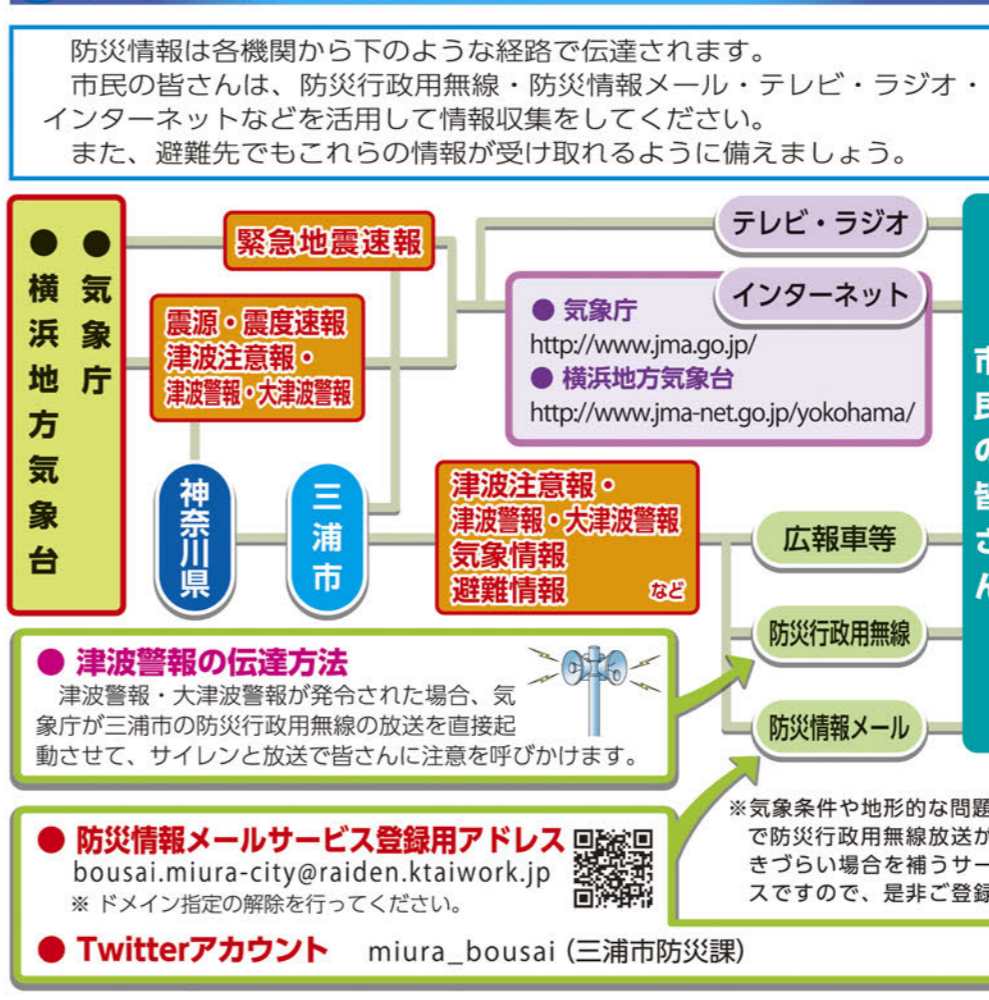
防災情報は各機関から下のような経路で伝達されます。
市民の皆さんは、防災行政用無線・防災情報メール・テレビ・ラジオ・インターネットなどを活用して情報収集をしてください。
また、避難先でもこれらの情報が受け取れるように備えましょう。

● 気象庁

● 横浜地方気象台

緊急地震速報

震源・震度速報
津波注意報・
津波警報・大津波警報

テレビ・ラジオ

インターネット
● 気象庁
http://www.jma.go.jp/
● 横浜地方気象台
http://www.jma-net.go.jp/yokohama/

神奈川県

三浦市

津波注意報・
津波警報・大津波警報
気象情報
避難情報 など

広報車等

防災行政用無線

防災情報メール

市民の皆さん

● 津波警報の伝達方法
津波警報・大津波警報が発令された場合、気象庁が三浦市の防災行政用無線の放送を直接起動させて、サイレンと放送で皆さんに注意を呼びかけます。

※気象条件や地形的な問題で防災行政用無線放送がきづらい場合を補うサースですので、是非ご登録

● 防災情報メールサービス登録用アドレス
bousai.miura-city@raiden.ktaiwork.jp
※ドメイン指定の解除を行ってください。

● Twitterアカウント miura_bousai (三浦市防災課)